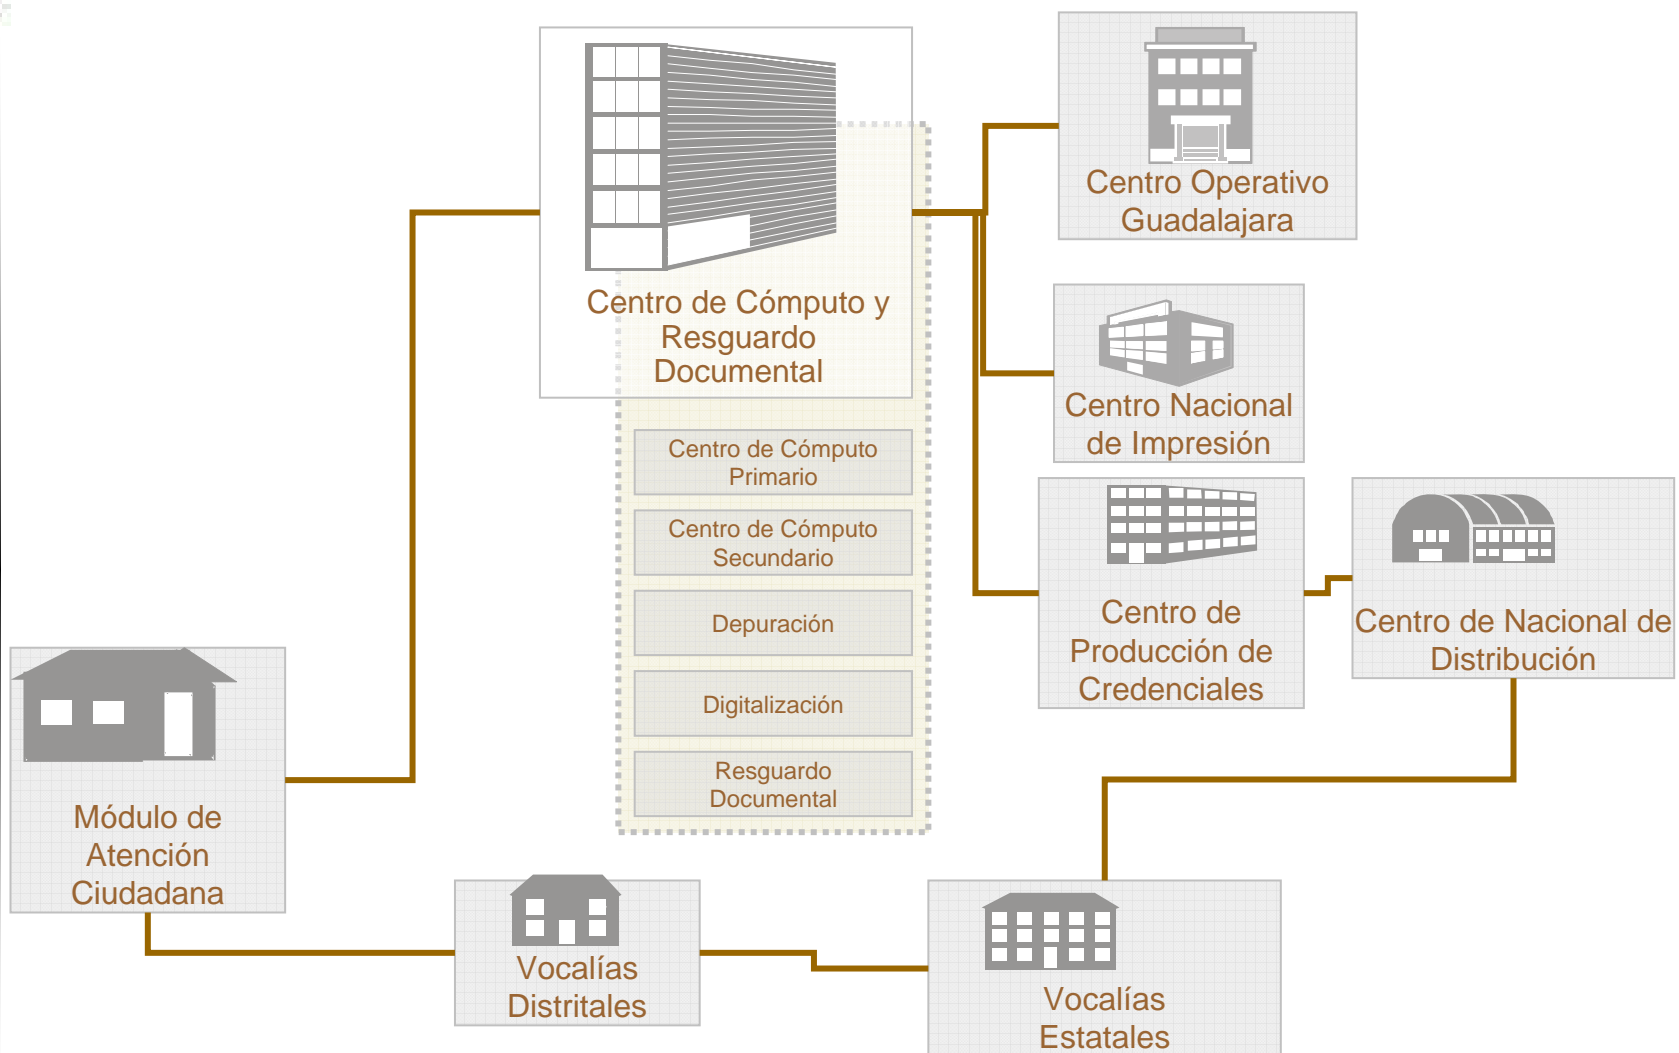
Centro de Cómputo y Resguardo Documental

Centro de Cómputo Primario

Centro de Cómputo Secundario

Depuración

Digitalización

Resguardo Documental

Centro Operativo Guadalajara

Centro Nacional de Impresión

Centro de Producción de Credenciales

Centro de Nacional de Distribución

Módulo de Atención Ciudadana

Vocalías Distritales

Vocalías Estatales